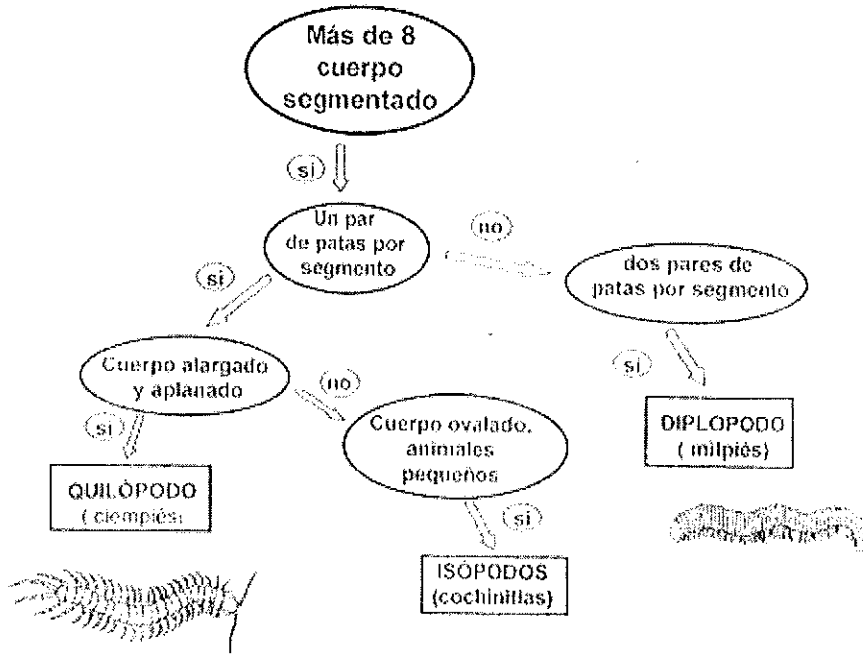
Más de 8 cuerpo segmentado

si

Un par de patas por segmento

no

dos pares de patas por segmento

si

Cuerpo alargado y aplanado

no

Cuerpo ovalado, animales pequeños

si

DIPLOPODO ( milpiés)

si

QUILÓPODO ( ciempiés

si

ISÓPODOS (cochinillas)